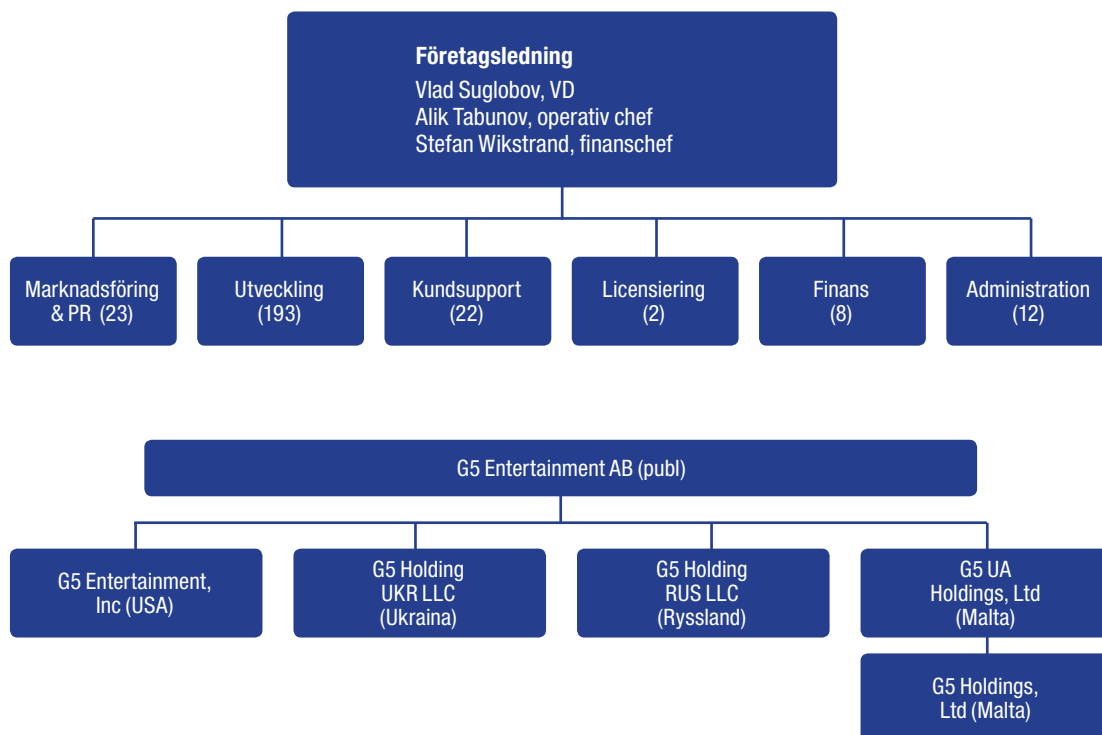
Företagsledning
Vlad Suglobov, VD
Alik Tabunov, operativ chef
Stefan Wikstrand, finanschef

Marknadsföring & PR (23)

Utveckling (193)

Kundsupport (22)

Licensiering (2)

Finans (8)

Administration (12)

G5 Entertainment AB (publ)

G5 Entertainment, Inc (USA)

G5 Holding UKR LLC (Ukraina)

G5 Holding RUS LLC (Ryssland)

G5 UA Holdings, Ltd (Malta)

G5 Holdings, Ltd (Malta)